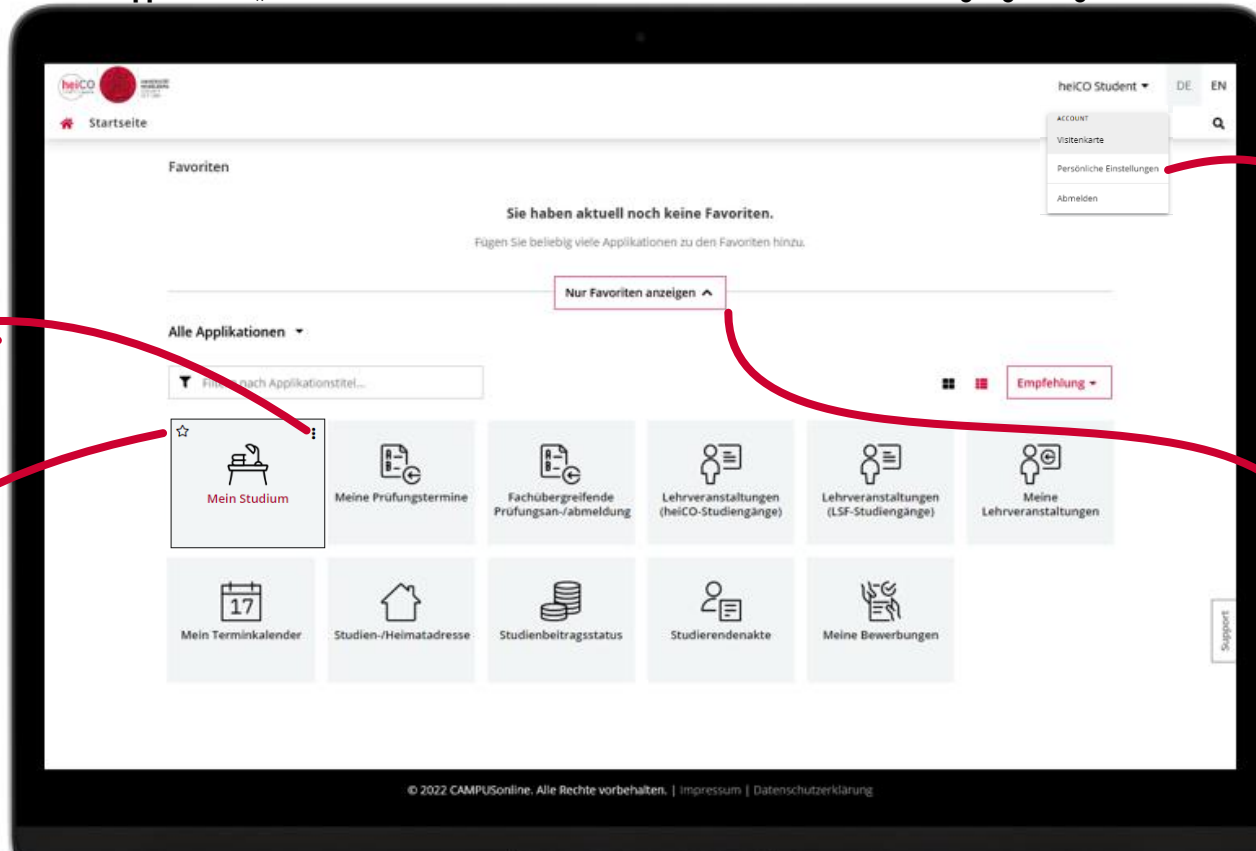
heiCO

heiCO Student DE EN

Startseite

ACCOUNT
Visitenkarte
Persönliche Einstellungen
Abmelden

Favoriten

Sie haben aktuell noch keine Favoriten.

Fügen Sie beliebig viele Applikationen zu den Favoriten hinzu.

Nur Favoriten anzeigen

Alle Applikationen

Filtern nach Applikationstitel...

Empfehlung

Mein Studium

Meine Prüfungstermine

Fachübergreifende Prüfungsan-/abmeldung

Lehrveranstaltungen (heiCO-Studiengänge)

Lehrveranstaltungen (LSF-Studiengänge)

Meine Lehrveranstaltungen

17

Mein Terminkalender

Studien-/Heimatadresse

Studienbeitragsstatus

Studierendenakte

Meine Bewerbungen

Support

© 2022 CAMPUSonline. Alle Rechte vorbehalten. | Impressum | Datenschutzerklärung